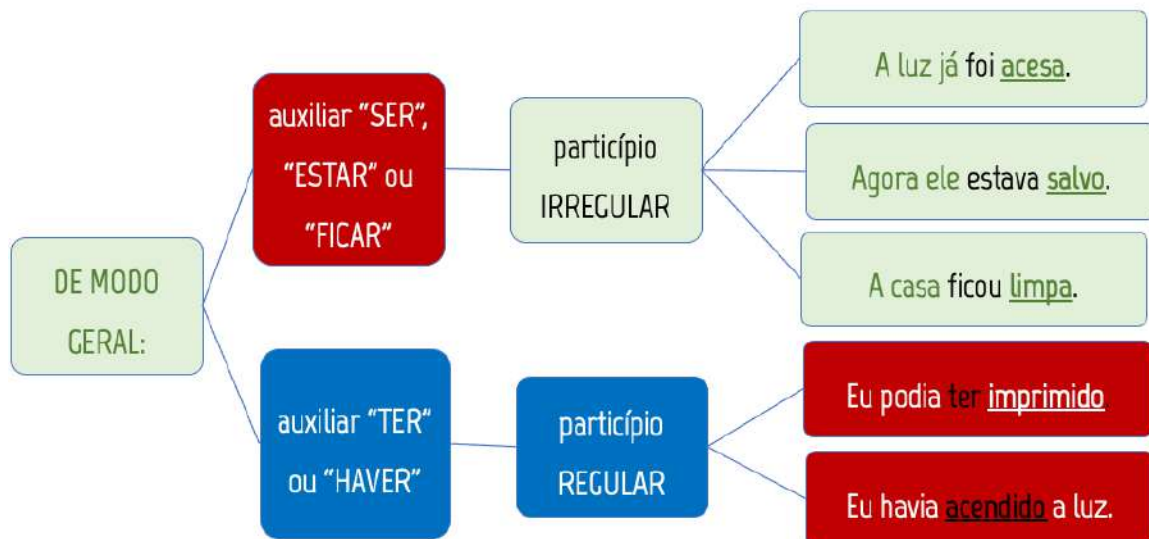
DE MODO GERAL:

auxiliar "SER", "ESTAR" ou "FICAR"

particípio IRREGULAR

A luz já foi acesa.

Agora ele estava salvo.

A casa ficou limpa.

auxiliar "TER" ou "HAVER"

particípio REGULAR

Eu podia ter imprimido

Eu havia acendido a luz.